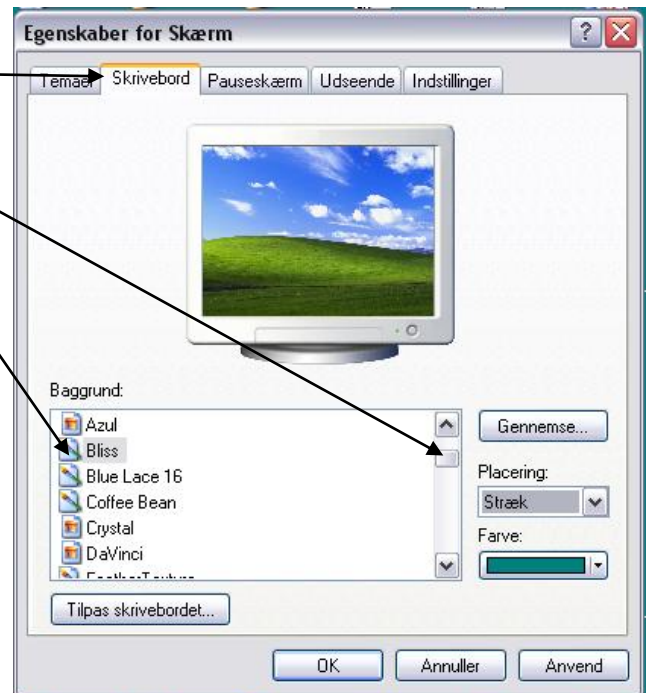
Egenskaber for Skærm

Temaer | Skrivebord | Pauseskærm | Udseende | Indstillinger

Baggrund:

Azul
Bliss
Blue Lace 16
Coffee Bean
Crystal
DaVinci
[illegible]

Gennemse...

Placering:

Stræk

Farve:

Tilpas skrivebordet...

OK | Annuller | Anvend